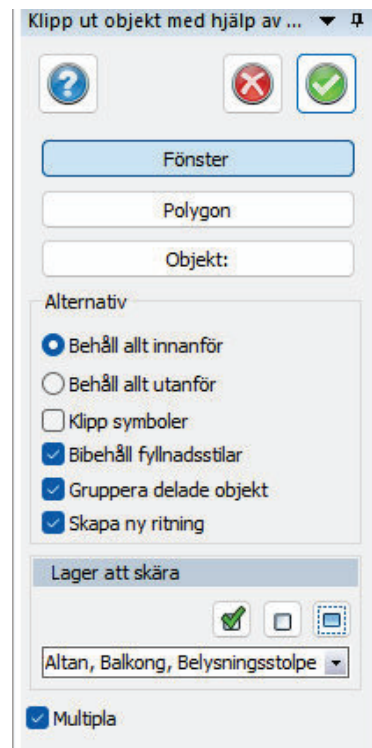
Klipp ut objekt med hjälp av ...

Fönster

Polygon

Objekt:

Alternativ

Behåll allt innanför

Behåll allt utanför

Klipp symboler

Bibehåll fyllnadsstilar

Gruppera delade objekt

Skapa ny ritning

Lager att skära

Altan, Balkong, Belysningsstolpe

Multipla